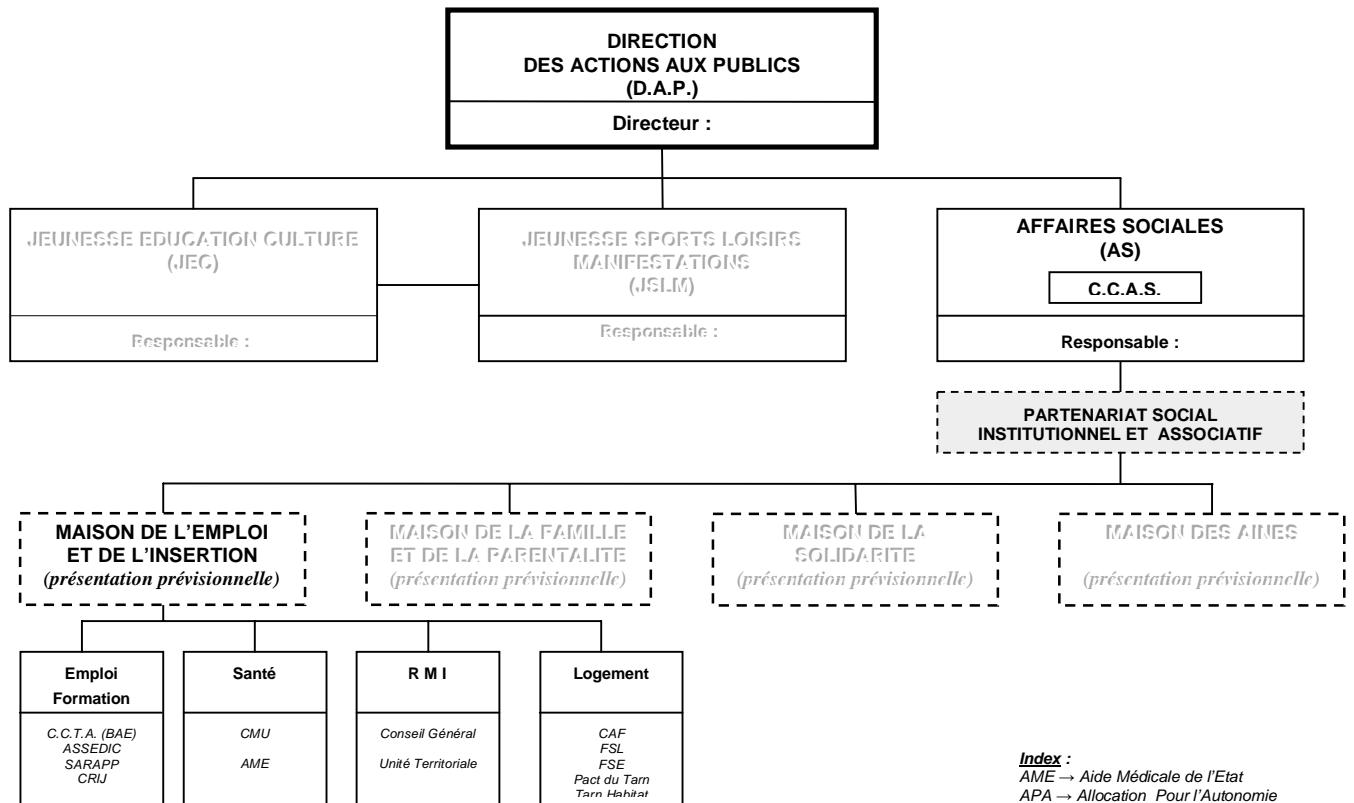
DIRECTION
DES ACTIONS AUX PUBLICS
(D.A.P.)

Directeur :

JEUNESSE EDUCATION CULTURE
(JEC)

Responsable :

JEUNESSE SPORTS LOISIRS
MANIFESTATIONS
(JSLM)

Responsable :

AFFAIRES SOCIALES
(AS)

C.C.A.S.

Responsable :

PARTENARIAT SOCIAL
INSTITUTIONNEL ET ASSOCIATIF

MAISON DE L'EMPLOI
ET DE L'INSERTION
(présentation prévisionnelle)

MAISON DE LA FAMILLE
ET DE LA PARENTALITE
(présentation prévisionnelle)

MAISON DE LA
SOLIDARITE
(présentation prévisionnelle)

MAISON DES AINES
(présentation prévisionnelle)

Emploi
Formation

C.C.T.A. (BAE)
ASSEDIC
SARAPP
CRIJ

Santé

CMU
AME

R M I

Conseil Général
Unité Territoriale

Logement

CAF
FSL
FSE
Pact du Tarn
Tarn Habitat

Index :
AME → Aide Médicale de l'Etat
APA → Allocation Pour l'Autonomie